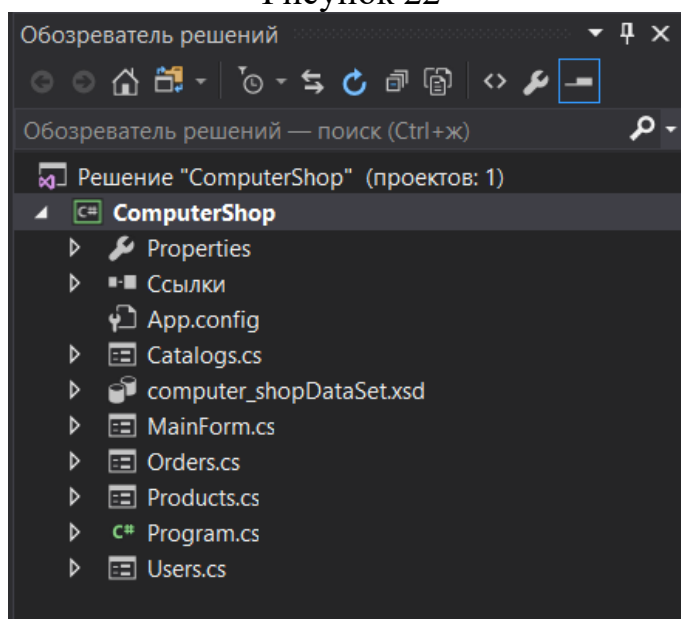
Обозреватель решений

Обозреватель решений — поиск (Ctrl+ж)

Решение "ComputerShop" (проектов: 1)
ComputerShop
Properties
Ссылки
App.config
Catalogs.cs
computer_shopDataSet.xsd
MainForm.cs
Orders.cs
Products.cs
Program.cs
Users.cs